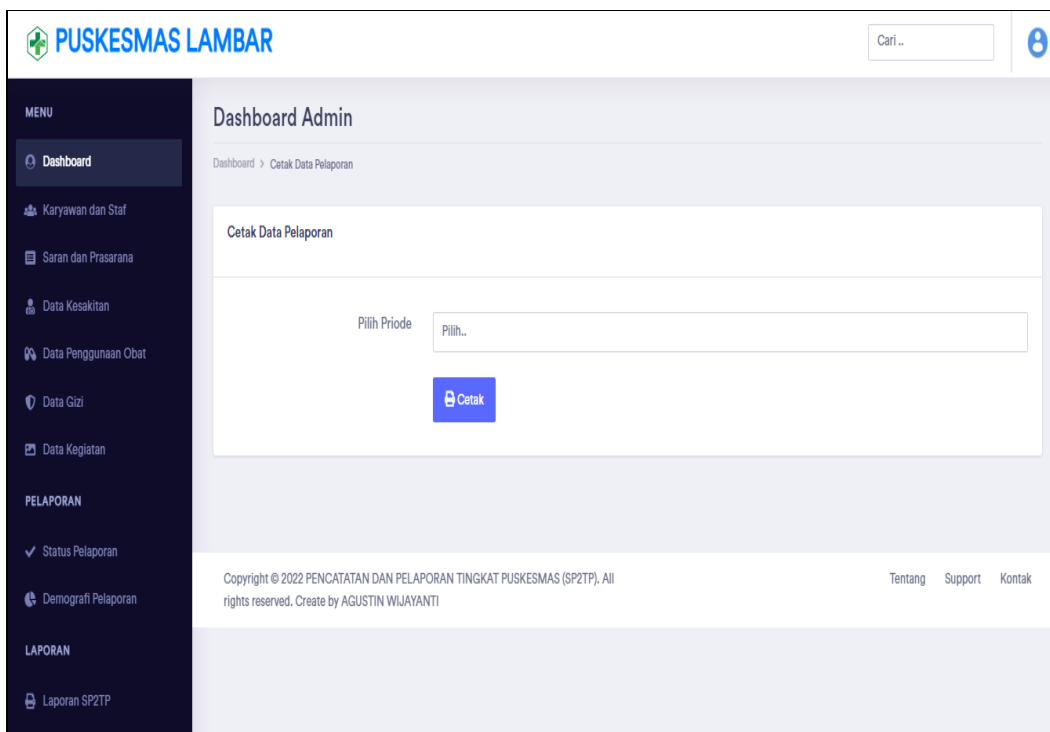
PUSKESMAS LAMBAR

Cari ..

MENU

Dashboard

Karyawan dan Staf

Saran dan Prasarana

Data Kesakitan

Data Penggunaan Obat

Data Gizi

Data Kegiatan

PELAPORAN

Status Pelaporan

Demografi Pelaporan

LAPORAN

Laporan SP2TP

Dashboard Admin

Dashboard > Cetak Data Pelaporan

Cetak Data Pelaporan

Pilih Priode

Pilih..

Cetak

Copyright © 2022 PENCATATAN DAN PELAPORAN TINGKAT PUSKESMAS (SP2TP). All rights reserved. Create by AGUSTIN WIJAYANTI

Tentang Support Kontak